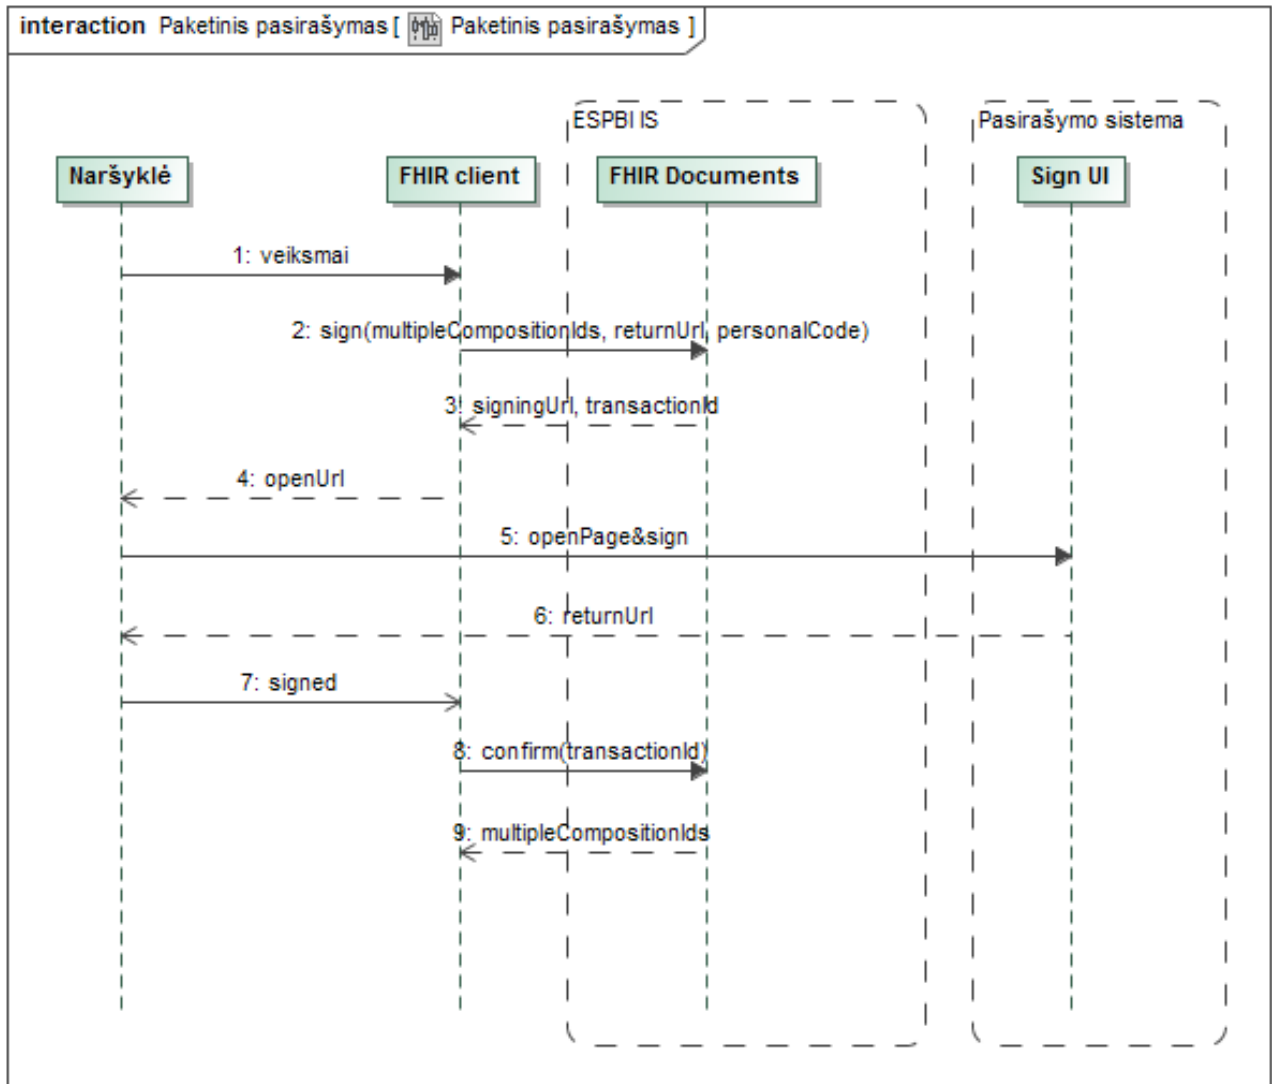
interaction Paketinis pasirašymas [ Paketinis pasirašymas ]

ESPBI IS

Pasirašymo sistema

Naršyklė

FHIR client

FHIR Documents

Sign UI

1: veiksmai

2: sign(multipleCompositionIds, returnUrl, personalCode)

3: signingUrl, transactionId

4: openUrl

5: openPage&sign

6: returnUrl

7: signed

8: confirm(transactionId)

9: multipleCompositionIds